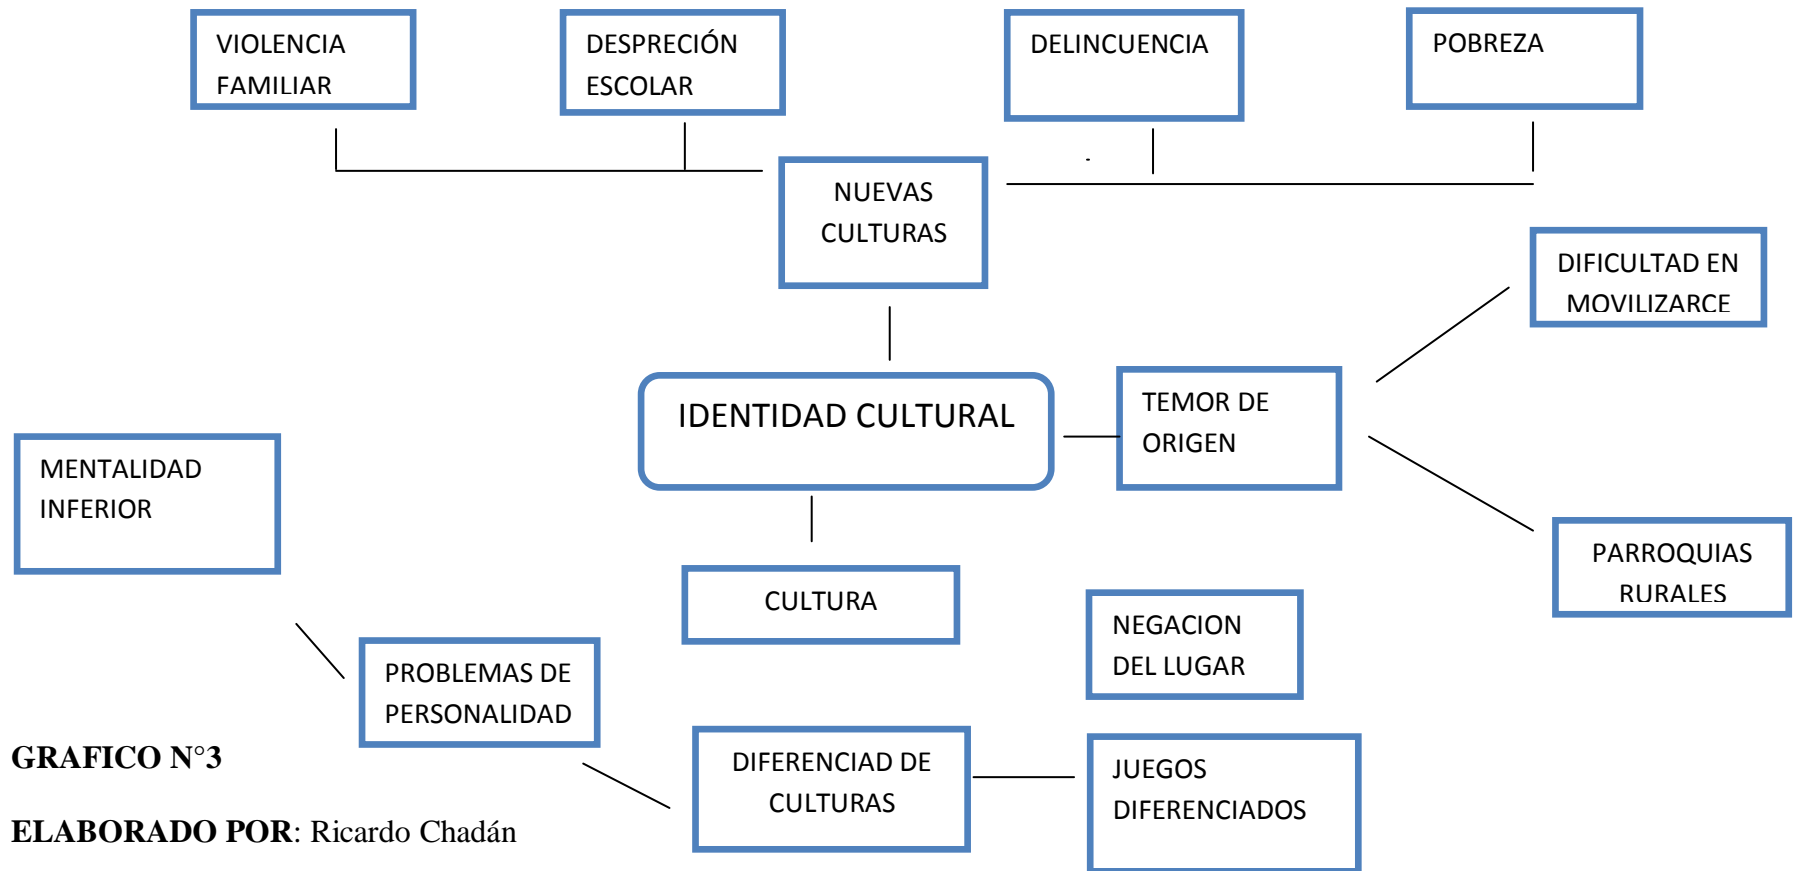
VIOLENCIA FAMILIAR

DESPRECIÓN ESCOLAR

DELINCUENCIA

POBREZA

NUEVAS CULTURAS

DIFICULTAD EN MOVILIZARCE

IDENTIDAD CULTURAL

TEMOR DE ORIGEN

MENTALIDAD INFERIOR

PARROQUIAS RURALES

CULTURA

NEGACION DEL LUGAR

PROBLEMAS DE PERSONALIDAD

GRAFICO N°3

DIFERENCIAD DE CULTURAS

JUEGOS DIFERENCIADOS

ELABORADO POR: Ricardo Chadán